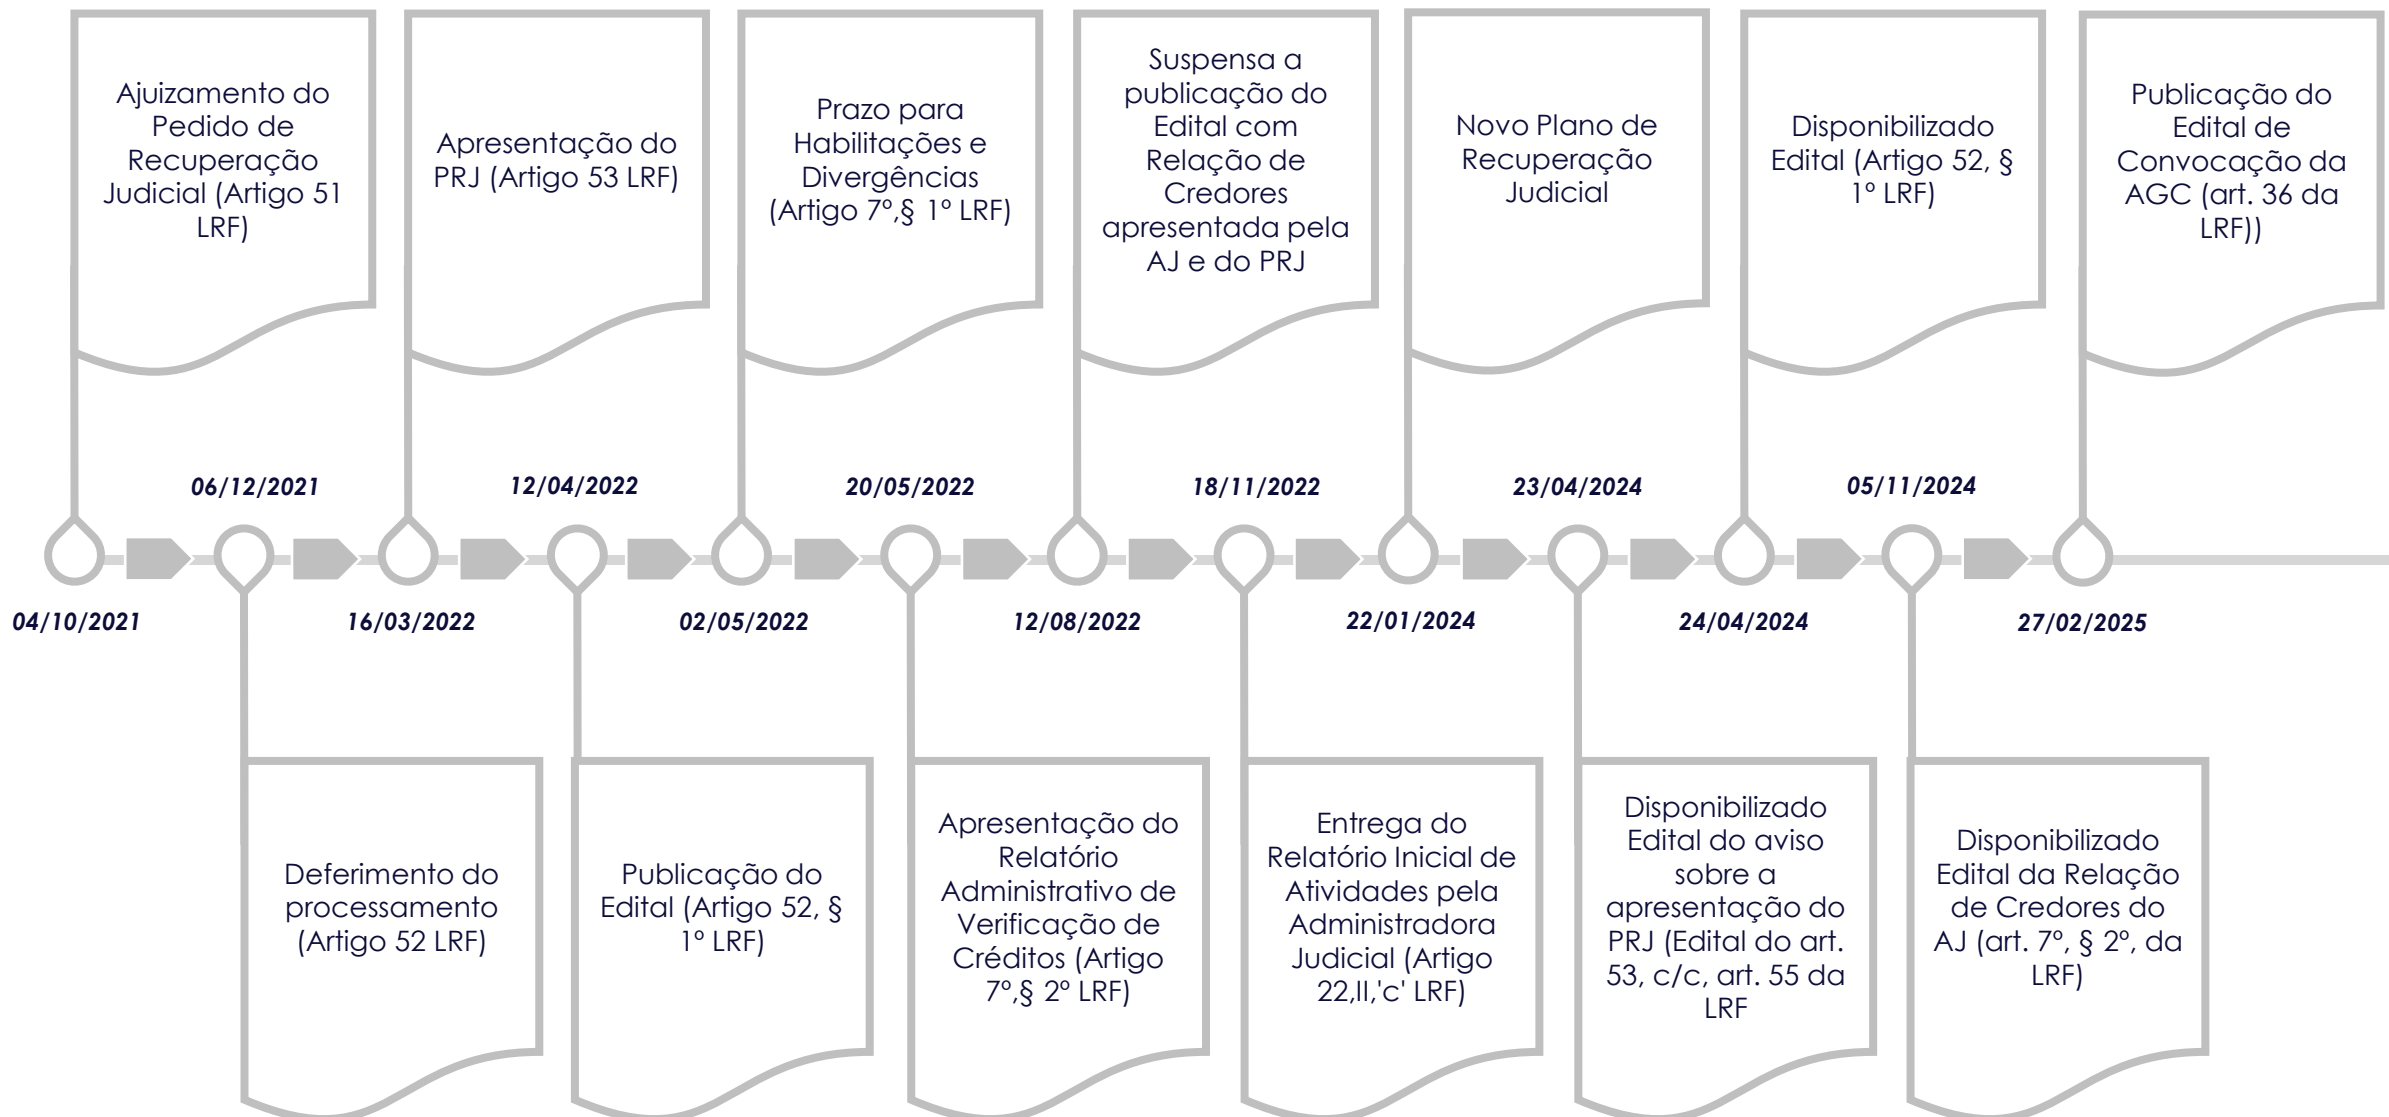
Ajuizamento do Pedido de Recuperação Judicial (Artigo 51 LRF)

Apresentação do PRJ (Artigo 53 LRF)

Prazo para Habilitações e Divergências (Artigo 7º,§ 1º LRF)

Suspensa a publicação do Edital com Relação de Credores apresentada pela AJ e do PRJ

Novo Plano de Recuperação Judicial

Disponibilizado Edital (Artigo 52, § 1º LRF)

Publicação do Edital de Convocação da AGC (art. 36 da LRF))

06/12/2021

12/04/2022

20/05/2022

18/11/2022

23/04/2024

05/11/2024

04/10/2021

16/03/2022

02/05/2022

12/08/2022

22/01/2024

24/04/2024

27/02/2025

Deferimento do processamento (Artigo 52 LRF)

Publicação do Edital (Artigo 52, § 1º LRF)

Apresentação do Relatório Administrativo de Verificação de Créditos (Artigo 7º,§ 2º LRF)

Entrega do Relatório Inicial de Atividades pela Administradora Judicial (Artigo 22,II,'c' LRF)

Disponibilizado Edital do aviso sobre a apresentação do PRJ (Edital do art. 53, c/c, art. 55 da LRF

Disponibilizado Edital da Relação de Credores do AJ (art. 7º, § 2º, da LRF)